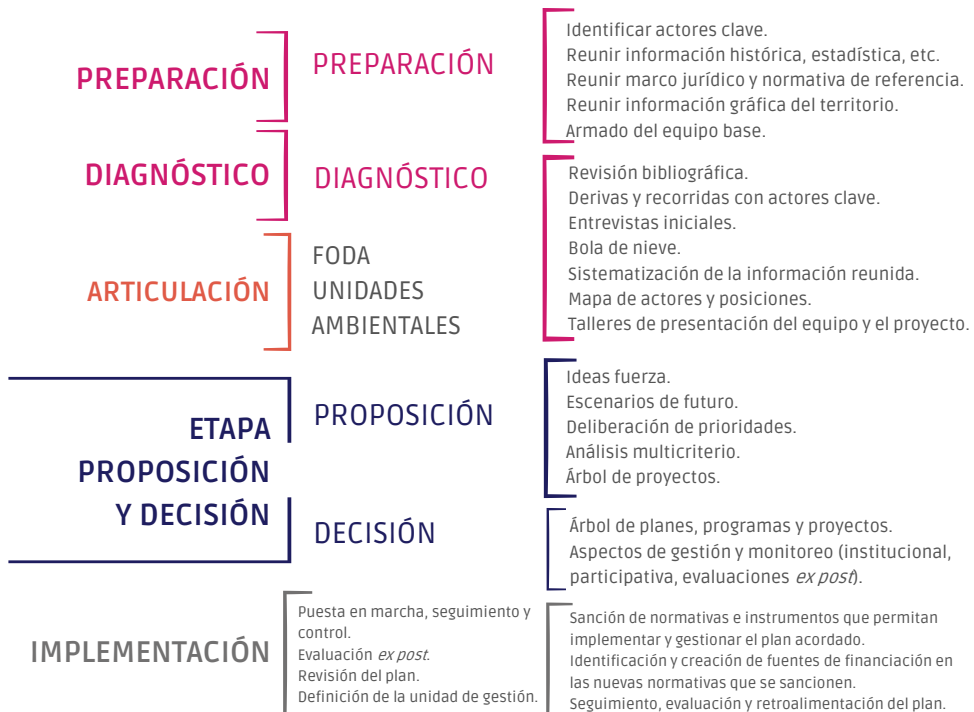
PREPARACIÓN

PREPARACIÓN

Identificar actores clave.
Reunir información histórica, estadística, etc.
Reunir marco jurídico y normativa de referencia.
Reunir información gráfica del territorio.
Armado del equipo base.

DIAGNÓSTICO

DIAGNÓSTICO

Revisión bibliográfica.
Derivas y recorridas con actores clave.
Entrevistas iniciales.
Bola de nieve.
Sistematización de la información reunida.
Mapa de actores y posiciones.
Talleres de presentación del equipo y el proyecto.

ARTICULACIÓN

FODA
UNIDADES
AMBIENTALES

ETAPA
PROPOSICIÓN
Y DECISIÓN

PROPOSICIÓN

Ideas fuerza.
Escenarios de futuro.
Deliberación de prioridades.
Análisis multicriterio.
Árbol de proyectos.

DECISIÓN

Árbol de planes, programas y proyectos.
Aspectos de gestión y monitoreo (institucional, participativa, evaluaciones *ex post*).

IMPLEMENTACIÓN

Puesta en marcha, seguimiento y control.
Evaluación *ex post*.
Revisión del plan.
Definición de la unidad de gestión.

Sanción de normativas e instrumentos que permitan implementar y gestionar el plan acordado.
Identificación y creación de fuentes de financiación en las nuevas normativas que se sancionen.
Seguimiento, evaluación y retroalimentación del plan.